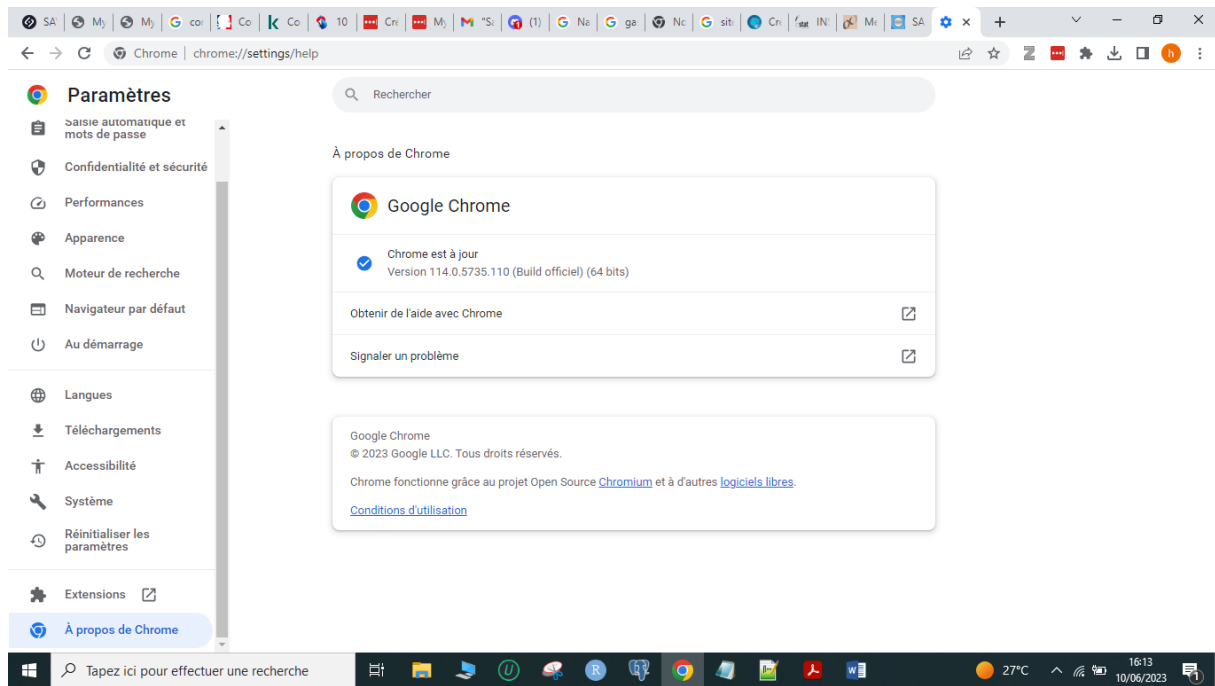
SA | My | My | co | Co | Co | 10 | Cre | My | "Sa | (1) | Na | ga | Nc | sit | Cr | IN | Me | SA | ×

Chrome | chrome://settings/help

h

Paramètres

Saisie automatique et mots de passe

Confidentialité et sécurité

Performances

Apparence

Moteur de recherche

Navigateur par défaut

Au démarrage

Langues

Téléchargements

Accessibilité

Système

Réinitialiser les paramètres

Extensions

À propos de Chrome

Rechercher

À propos de Chrome

Google Chrome

Chrome est à jour
Version 114.0.5735.110 (Build officiel) (64 bits)

Obtenir de l'aide avec Chrome

Signaler un problème

Google Chrome
© 2023 Google LLC. Tous droits réservés.

Chrome fonctionne grâce au projet Open Source Chromium et à d'autres logiciels libres.

Conditions d'utilisation

Tapez ici pour effectuer une recherche

R

27°C

16:13
10/06/2023